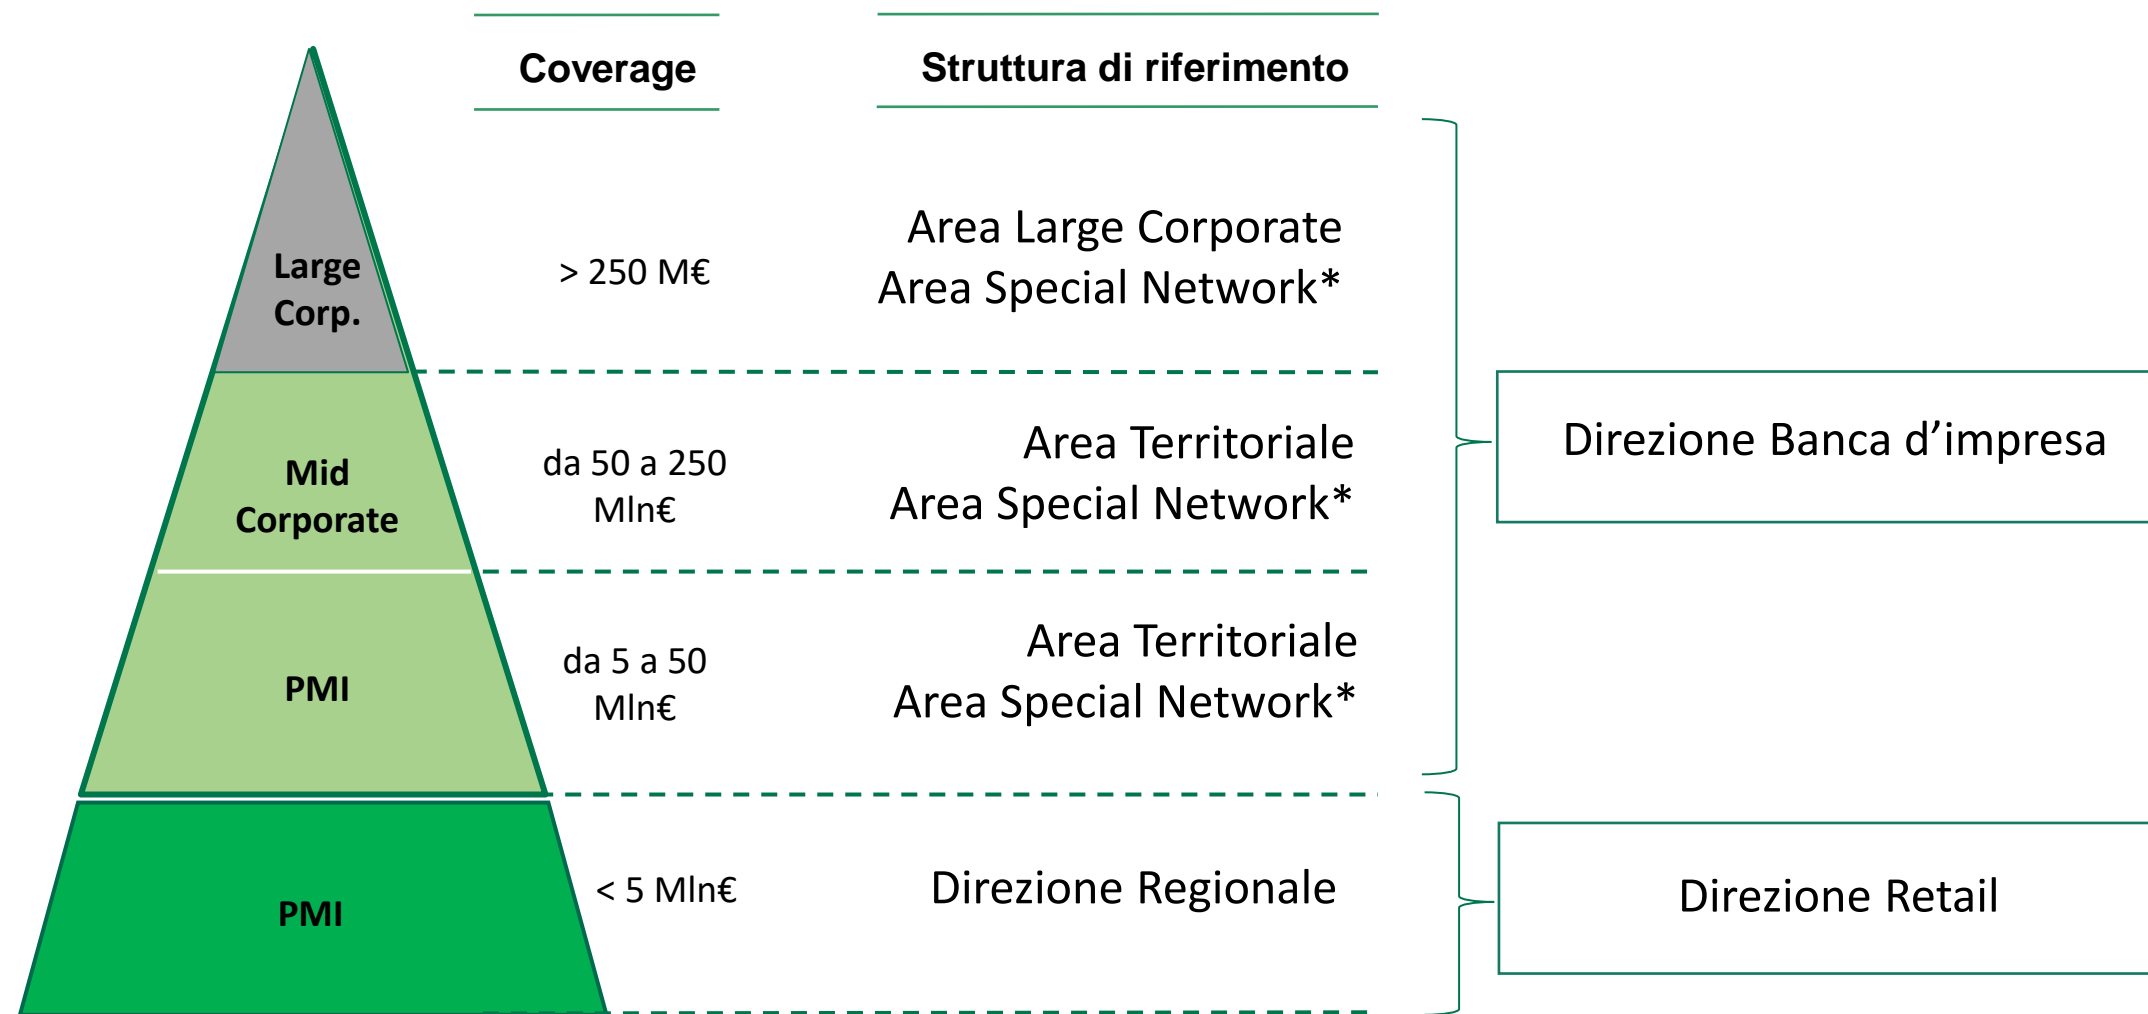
Coverage

Struttura di riferimento

Large Corp.

> 250 M€

Area Large Corporate
Area Special Network*

Mid Corporate

da 50 a 250 Mln€

Area Territoriale
Area Special Network*

Direzione Banca d’impresa

PMI

da 5 a 50 Mln€

Area Territoriale
Area Special Network*

PMI

< 5 Mln€

Direzione Regionale

Direzione Retail